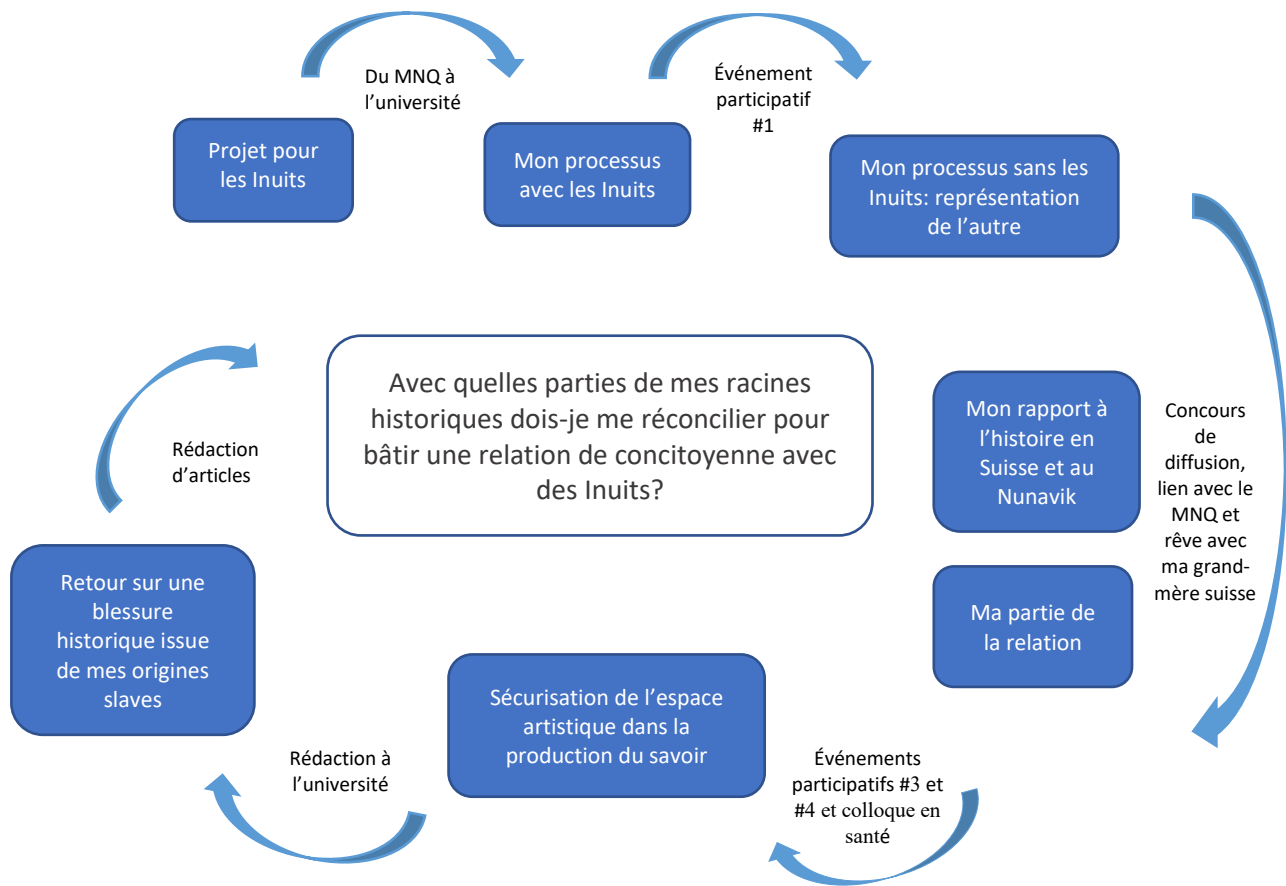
Du MNQ à l'université

Événement participatif #1

Projet pour les Inuits

Mon processus avec les Inuits

Mon processus sans les Inuits: représentation de l'autre

Avec quelles parties de mes racines historiques dois-je me réconcilier pour bâtir une relation de concitoyenne avec des Inuits?

Rédaction d'articles

Mon rapport à l'histoire en Suisse et au Nunavik

Concours de diffusion, lien avec le MNQ et rêve avec ma grand-mère suisse

Ma partie de la relation

Retour sur une blessure historique issue de mes origines slaves

Sécurisation de l'espace artistique dans la production du savoir

Rédaction à l'université

Événements participatifs #3 et #4 et colloque en santé